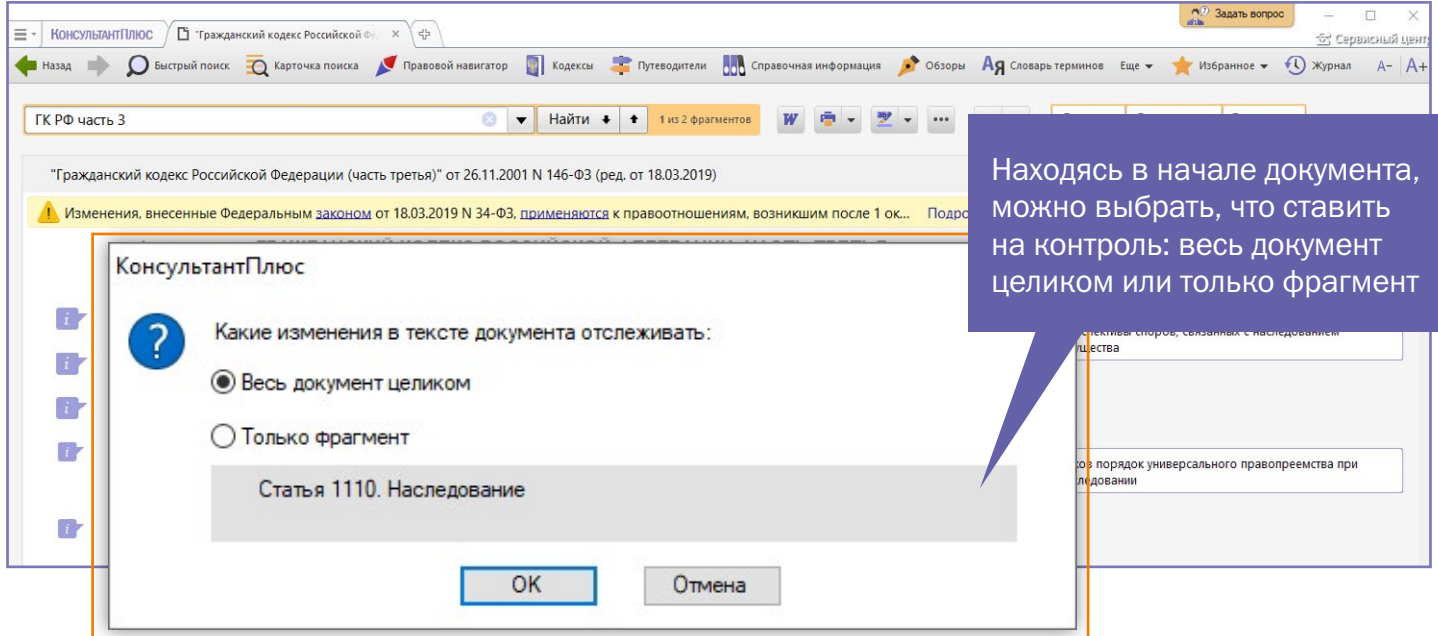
КонсультантПлюс "Гражданский кодекс Российской Фе ×

Задать вопрос

Сервисный центр

Назад Быстрый поиск Карточка поиска Правовой навигатор Кодексы Путеводители Справочная информация Обзоры Словарь терминов Еще Избранное Журнал A− A+

ГК РФ часть 3 Найти 1 из 2 фрагментов

"Гражданский кодекс Российской Федерации (часть третья)" от 26.11.2001 N 146-ФЗ (ред. от 18.03.2019)

Изменения, внесенные Федеральным законом от 18.03.2019 N 34-ФЗ, применяются к правоотношениям, возникшим после 1 ок... Подро

Находясь в начале документа, можно выбрать, что ставить на контроль: весь документ целиком или только фрагмент

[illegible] споров, связанных с наследованием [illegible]щества

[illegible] порядок универсального правопреемства при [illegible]ледовании

КонсультантПлюс

Какие изменения в тексте документа отслеживать:

Весь документ целиком

Только фрагмент

Статья 1110. Наследование

OK

Отмена